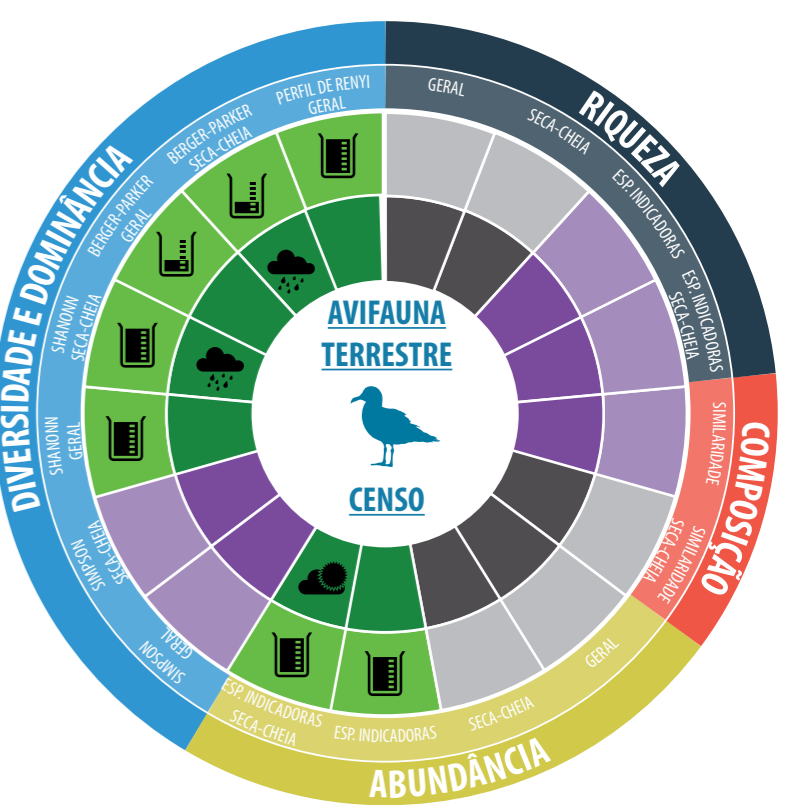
RIQUEZA

GERAL

SECA-CHEIA

ESP. INDICADORAS

ESP. INDICADORAS SECA-CHEIA

COMPOSIÇÃO

SIMILARIDADE

SIMILARIDADE SECA-CHEIA

ABUNDÂNCIA

GERAL

SECA-CHEIA

ESP. INDICADORAS

ESP. INDICADORAS SECA-CHEIA

DIVERSIDADE E DOMINÂNCIA

SIMPSON GERAL

SIMPSON SECA-CHEIA

SHANONN GERAL

SHANONN SECA-CHEIA

BERGER-PARKER GERAL

BERGER-PARKER SECA-CHEIA

PERFIL DE RENYI GERAL

AVIFAUNA TERRESTRE

CENSO